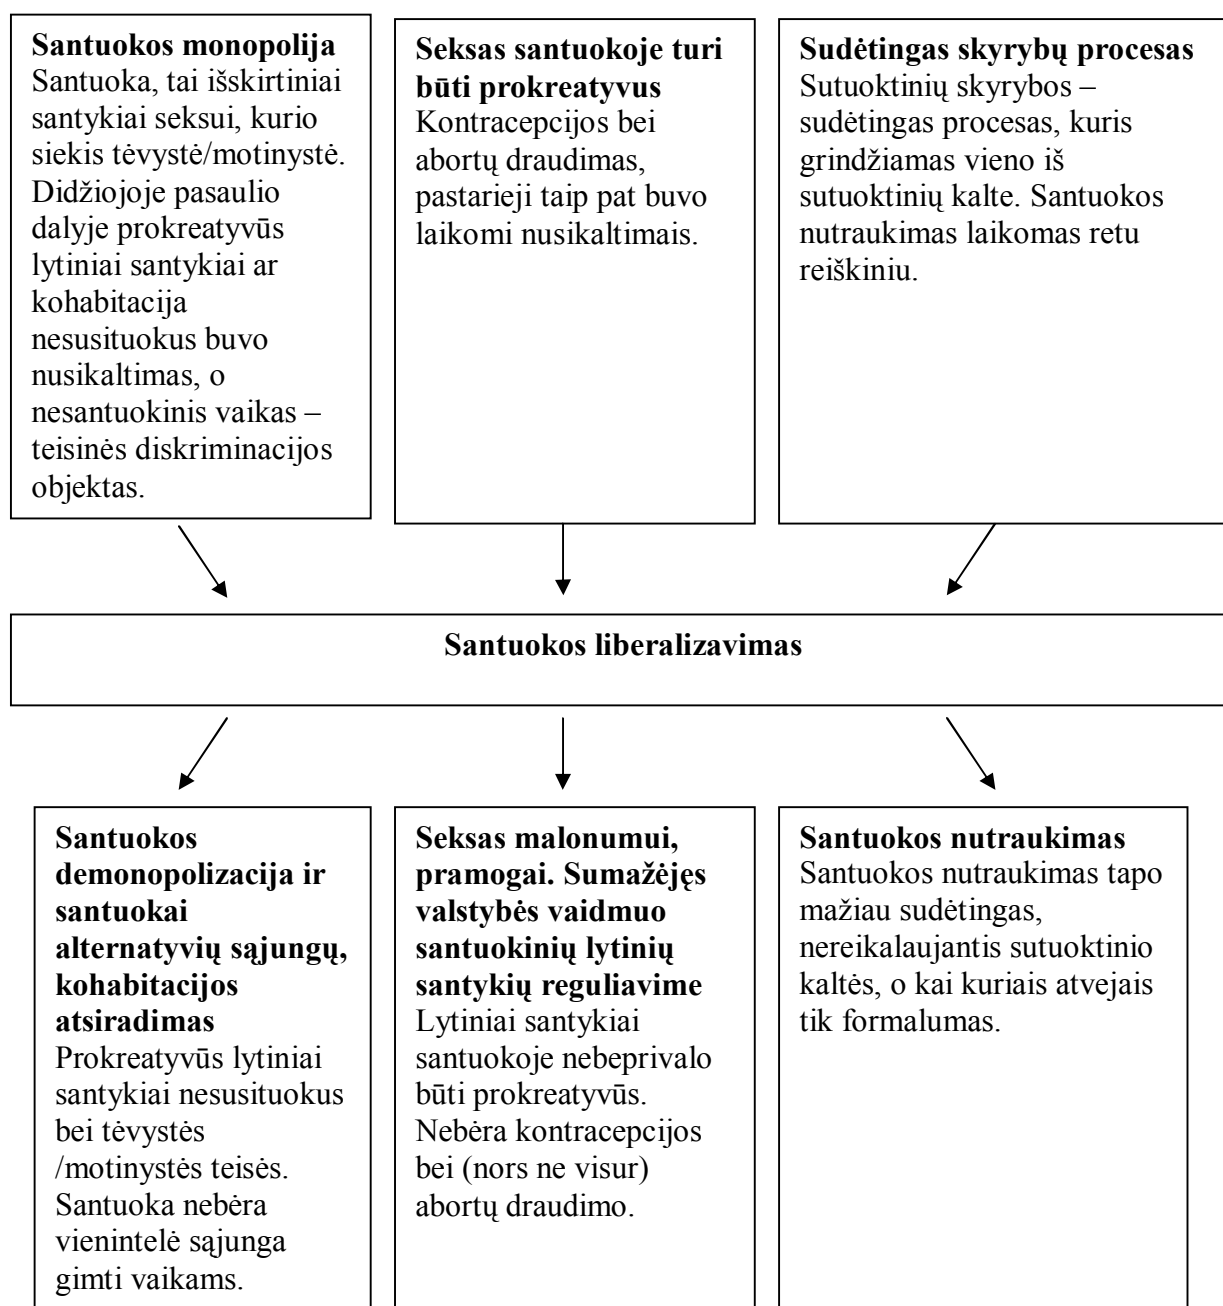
**Santuokos monopolija**
Santuoka, tai išskirtiniai santykiai seksui, kurio siekis tėvystė/motinystė. Didžiojoje pasaulio dalyje prokreatyvūs lytiniai santykiai ar kohabitacija nesusituokus buvo nusikaltimas, o nesantuokinis vaikas – teisinės diskriminacijos objektas.

**Seksas santuokoje turi būti prokreatyvus**
Kontracepcijos bei abortų draudimas, pastarieji taip pat buvo laikomi nusikaltimais.

**Sudėtingas skyrybų procesas**
Sutuoktinių skyrybos – sudėtingas procesas, kuris grindžiamas vieno iš sutuoktinių kalte. Santuokos nutraukimas laikomas retu reiškiniu.

**Santuokos liberalizavimas**

**Santuokos demonopolizacija ir santuokai alternatyvių sąjungų, kohabitacijos atsiradimas**
Prokreatyvūs lytiniai santykiai nesusituokus bei tėvystės /motinystės teisės. Santuoka nebėra vienintelė sąjunga gimti vaikams.

**Seksas malonumui, pramogai. Sumažėjęs valstybės vaidmuo santuokinių lytinių santykių reguliavime**
Lytiniai santykiai santuokoje nebeprivalo būti prokreatyvūs. Nebėra kontracepcijos bei (nors ne visur) abortų draudimo.

**Santuokos nutraukimas**
Santuokos nutraukimas tapo mažiau sudėtingas, nereikalaujantis sutuoktinio kaltės, o kai kuriais atvejais tik formalumas.